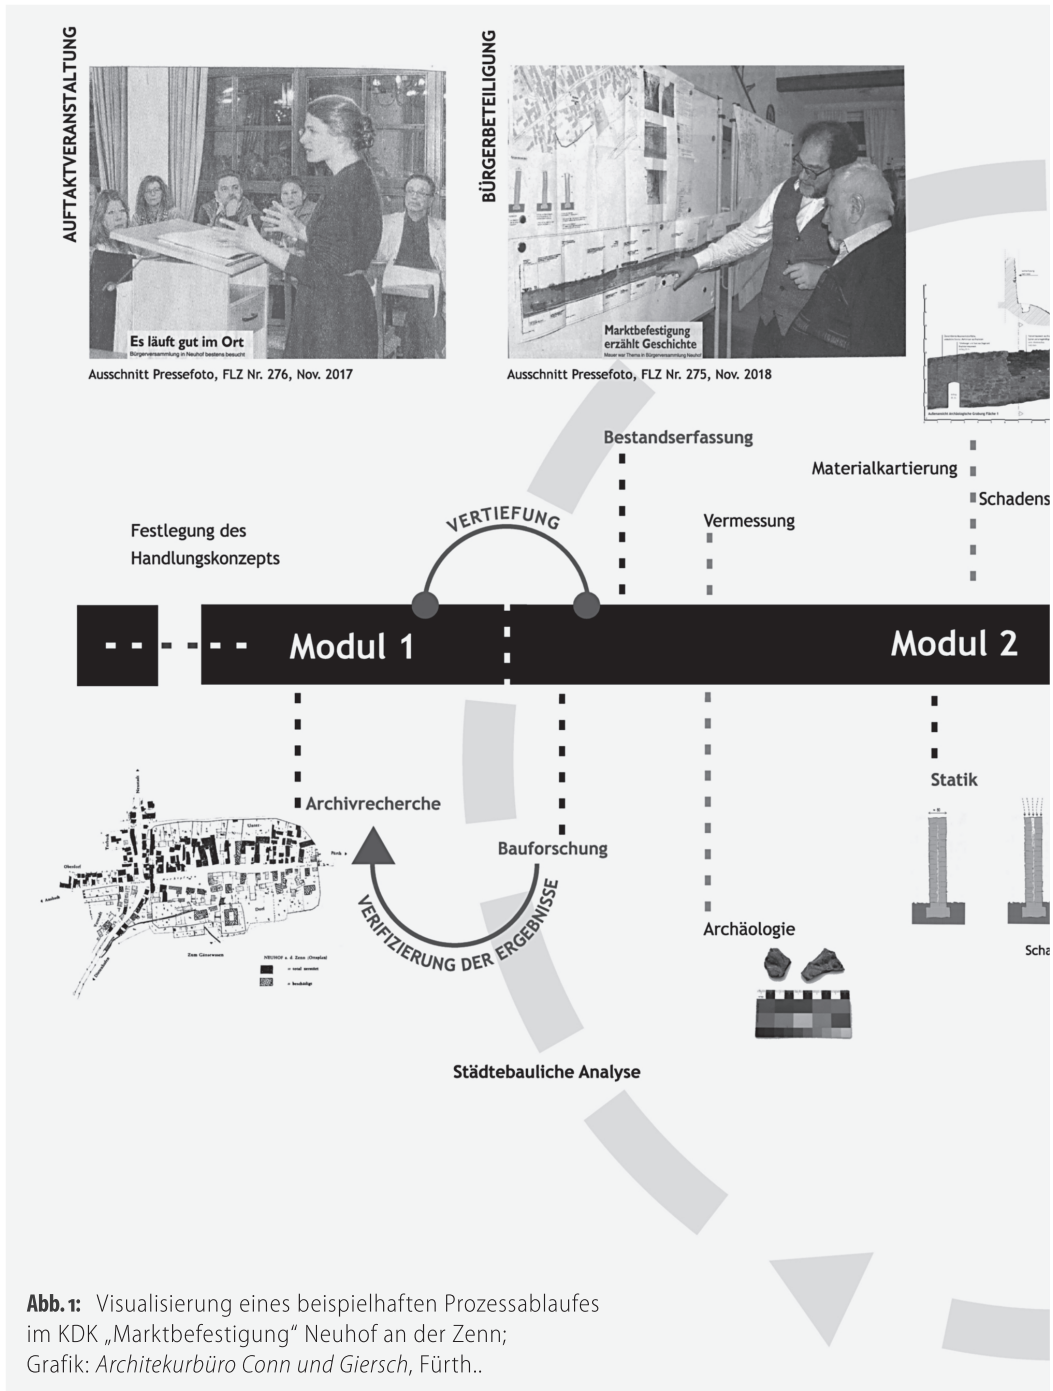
AUFTAKTVERANSTALTUNG

Es läuft gut im Ort
Bürgerversammlung in Neuhof bestens besucht

Ausschnitt Pressefoto, FLZ Nr. 276, Nov. 2017

BÜRGERBETEILIGUNG

Marktbefestigung erzählt Geschichte
Mauer war Thema in Bürgerversammlung Neuhof

Ausschnitt Pressefoto, FLZ Nr. 275, Nov. 2018

Bestandserfassung

Materialkartierung

Schadens

Festlegung des Handlungskonzepts

VERTIEFUNG

Vermessung

Modul 1

Modul 2

Archivrecherche

Bauforschung

VERIFIZIERUNG DER ERGEBNISSE

Statik

Archäologie

Scha

Städtebauliche Analyse

**Abb. 1:** Visualisierung eines beispielhaften Prozessablaufes im KDK „Marktbefestigung" Neuhof an der Zenn; Grafik: *Architekurbüro Conn und Giersch*, Fürth..